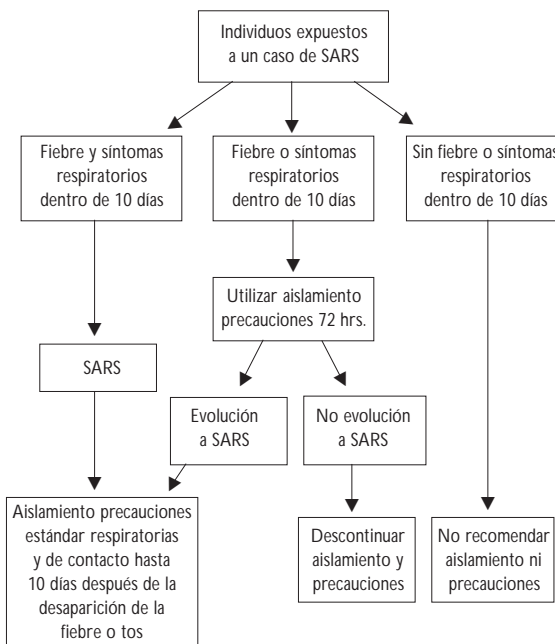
Individuos expuestos a un caso de SARS

Fiebre y síntomas respiratorios dentro de 10 días

Fiebre o síntomas respiratorios dentro de 10 días

Sin fiebre o síntomas respiratorios dentro de 10 días

Utilizar aislamiento precauciones 72 hrs.

SARS

Evolución a SARS

No evolución a SARS

Aislamiento precauciones estándar respiratorias y de contacto hasta 10 días después de la desaparición de la fiebre o tos

Descontinuar aislamiento y precauciones

No recomendar aislamiento ni precauciones